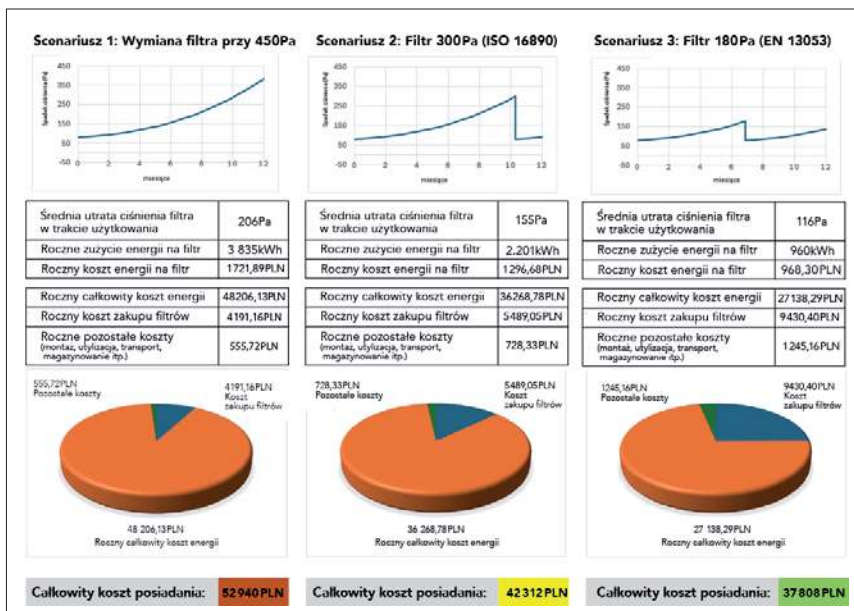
Scenariusz 1: Wymiana filtra przy 450Pa

450
350
250
150
50
-50
0 2 4 6 8 10 12
miesiące
Spadek ciśnienia (Pa)

| Średnia utrata ciśnienia filtra w trakcie użytkowania | 206Pa |
|---|---|
| Roczne zużycie energii na filtr | 3 835kWh |
| Roczny koszt energii na filtr | 1721,89PLN |

| Roczny całkowity koszt energii | 48206,13PLN |
|---|---|
| Roczny koszt zakupu filtrów | 4191,16PLN |
| Roczne pozostałe koszty (montaż, utylizacja, transport, magazynowanie itp.) | 555,72PLN |

555,72PLN
Pozostałe koszty
4191,16PLN
Koszt zakupu filtrów
48 206,13PLN
Roczny całkowity koszt energii

Całkowity koszt posiadania: 52940PLN

Scenariusz 2: Filtr 300Pa (ISO 16890)

450
350
250
150
50
-50
0 2 4 6 8 10 12
miesiące
Spadek ciśnienia (Pa)

| Średnia utrata ciśnienia filtra w trakcie użytkowania | 155Pa |
|---|---|
| Roczne zużycie energii na filtr | 2.201kWh |
| Roczny koszt energii na filtr | 1296,68PLN |

| Roczny całkowity koszt energii | 36268,78PLN |
|---|---|
| Roczny koszt zakupu filtrów | 5489,05PLN |
| Roczne pozostałe koszty (montaż, utylizacja, transport, magazynowanie itp.) | 728,33PLN |

728,33PLN
Pozostałe koszty
5489,05PLN
Koszt zakupu filtrów
36 268,78PLN
Roczny całkowity koszt energii

Całkowity koszt posiadania: 42312PLN

Scenariusz 3: Filtr 180Pa (EN 13053)

450
350
250
150
50
-50
0 2 4 6 8 10 12
miesiące
Spadek ciśnienia (Pa)

| Średnia utrata ciśnienia filtra w trakcie użytkowania | 116Pa |
|---|---|
| Roczne zużycie energii na filtr | 960kWh |
| Roczny koszt energii na filtr | 968,30PLN |

| Roczny całkowity koszt energii | 27138,29PLN |
|---|---|
| Roczny koszt zakupu filtrów | 9430,40PLN |
| Roczne pozostałe koszty (montaż, utylizacja, transport, magazynowanie itp.) | 1245,16PLN |

1245,16PLN
Pozostałe koszty
9430,40PLN
Koszt zakupu filtrów
27 138,29PLN
Roczny całkowity koszt energii

Całkowity koszt posiadania: 37808PLN